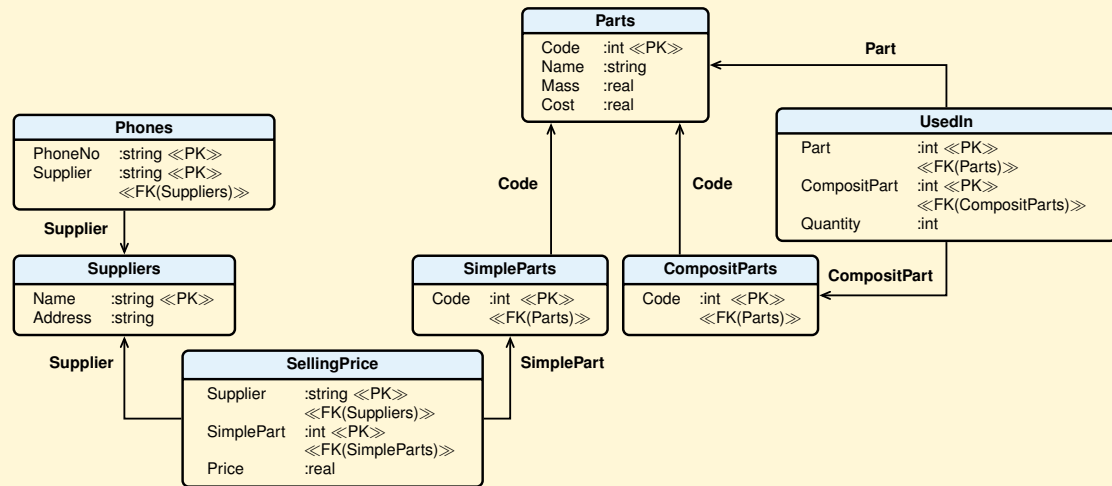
Parts
Code :int ≪PK≫
Name :string
Mass :real
Cost :real

Part

UsedIn
Part :int ≪PK≫ ≪FK(Parts)≫
CompositPart :int ≪PK≫ ≪FK(CompositParts)≫
Quantity :int

Phones
PhoneNo :string ≪PK≫
Supplier :string ≪PK≫ ≪FK(Suppliers)≫

Supplier

Suppliers
Name :string ≪PK≫
Address :string

Code

Code

SimpleParts
Code :int ≪PK≫ ≪FK(Parts)≫

CompositParts
Code :int ≪PK≫ ≪FK(Parts)≫

CompositPart

Supplier

SimplePart

SellingPrice
Supplier :string ≪PK≫ ≪FK(Suppliers)≫
SimplePart :int ≪PK≫ ≪FK(SimpleParts)≫
Price :real